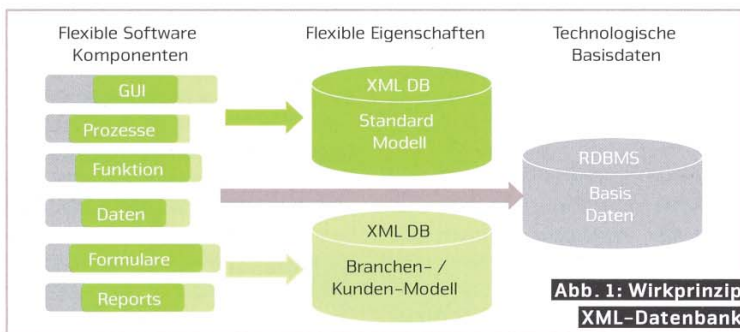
Flexible Software Komponenten

Flexible Eigenschaften

Technologische Basisdaten

GUI

Prozesse

Funktion

Daten

Formulare

Reports

XML DB

Standard Modell

XML DB

Branchen- / Kunden-Modell

RDBMS

Basis Daten

Abb. 1: Wirkprinzip XML-Datenbank